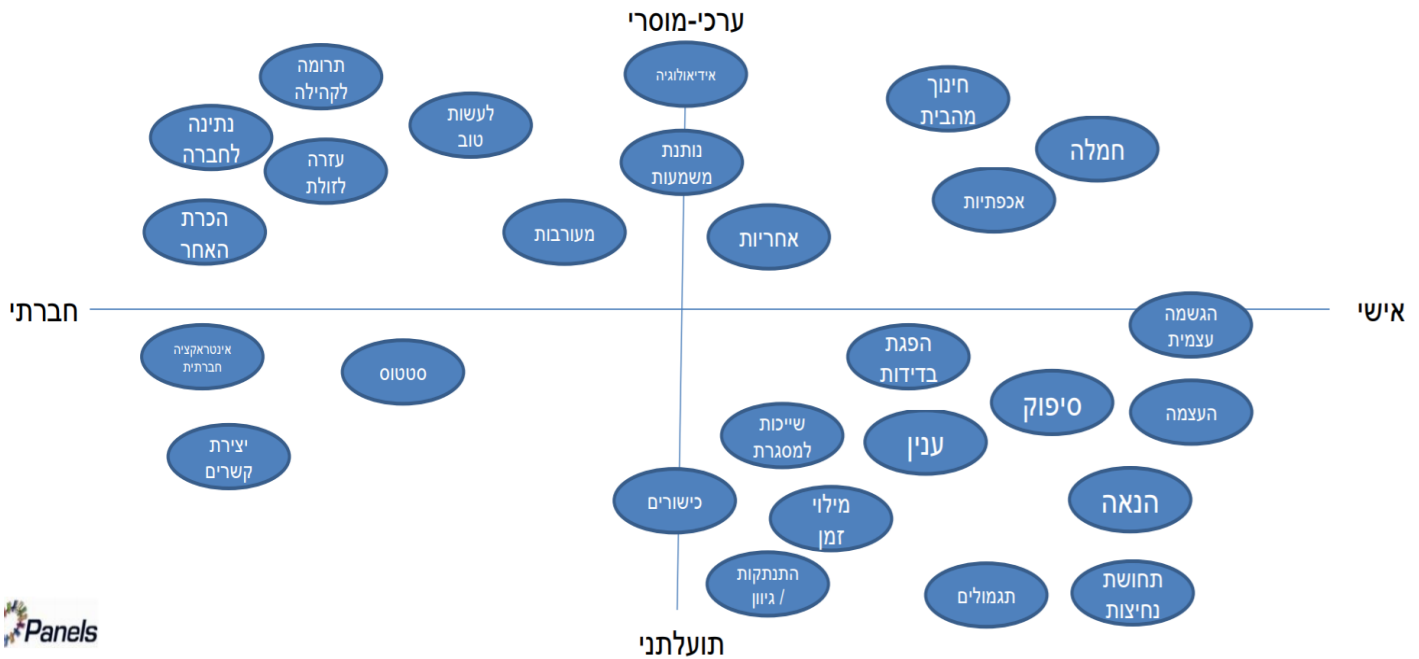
ערכי-מוסרי

תרומה לקהילה

נתינה לחברה

עזרה לזולת

לעשות טוב

הכרת האחר

אידיאולוגיה

נותנת משמעות

מעורבות

אחריות

חינוך מהבית

חמלה

אכפתיות

חברתי

אישי

אינטראקציה חברתית

סטטוס

יצירת קשרים

הגשמה עצמית

הפגת בדידות

סיפוק

העצמה

שייכות למסגרת

ענין

כישורים

מילוי זמן

הנאה

התנתקות / גיוון

תגמולים

תחושת נחיצות

תועלתני

Panels